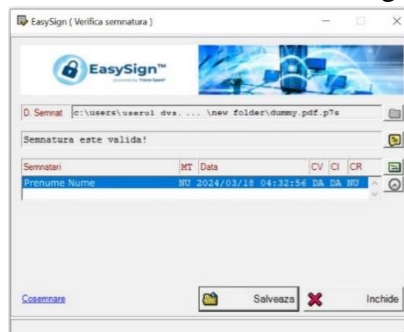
EasySign ( Verifica semnatura )

EasySign™

D. Semnat c:\users\user1 dvs. ... \new folder\dummy.pdf.p7s

Semnatura este valida!

| Semnatari | MT | Data | CV | CI | CR |
|---|---|---|---|---|---|
| Prenume Nume | NU | 2024/03/18 04:32:56 | DA | DA | NU |

Cosemnare

Salveaza

Inchide